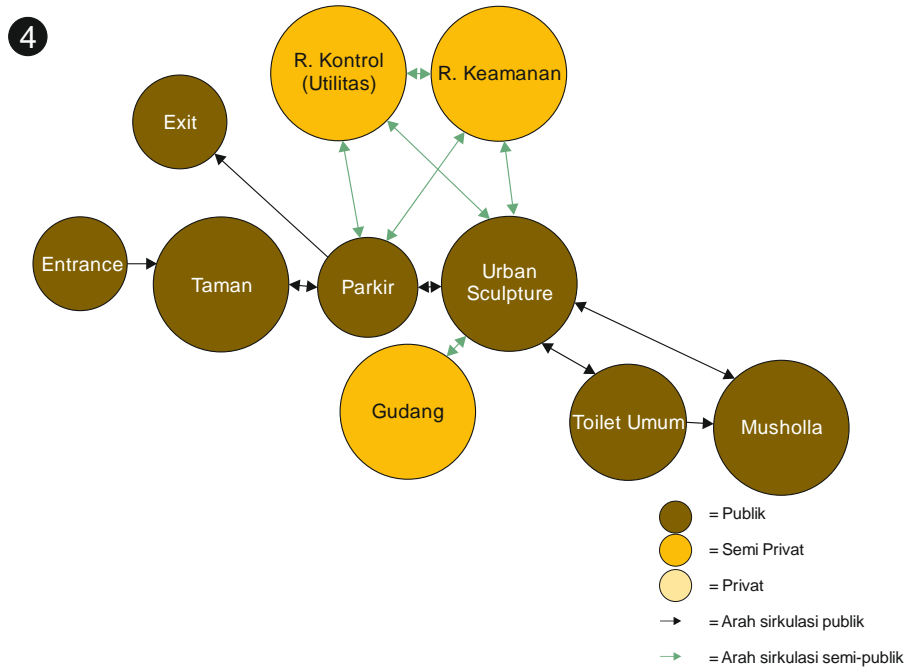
4

R. Kontrol (Utilitas)

R. Keamanan

Exit

Entrance

Taman

Parkir

Urban Sculpture

Gudang

Toilet Umum

Musholla

= Publik

= Semi Privat

= Privat

= Arah sirkulasi publik

= Arah sirkulasi semi-publik